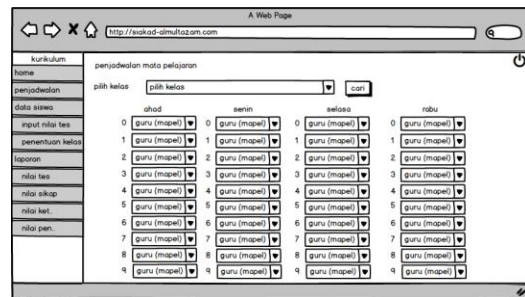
A Web Page

http://siakad-almultazam.com

kurikulum
home
penjadwalan
data siswa
input nilai tes
penentuan kelas
laporan
nilai tes
nilai sikap
nilai ket.
nilai pen.

penjadwalan mata pelajaran

pilih kelas | pilih kelas | cari

| ahad | | senin | | selasa | | rabu | |
|---|---|---|---|---|---|---|---|
| 0 | guru (mapel) | 0 | guru (mapel) | 0 | guru (mapel) | 0 | guru (mapel) |
| 1 | guru (mapel) | 1 | guru (mapel) | 1 | guru (mapel) | 1 | guru (mapel) |
| 2 | guru (mapel) | 2 | guru (mapel) | 2 | guru (mapel) | 2 | guru (mapel) |
| 3 | guru (mapel) | 3 | guru (mapel) | 3 | guru (mapel) | 3 | guru (mapel) |
| 4 | guru (mapel) | 4 | guru (mapel) | 4 | guru (mapel) | 4 | guru (mapel) |
| 5 | guru (mapel) | 5 | guru (mapel) | 5 | guru (mapel) | 5 | guru (mapel) |
| 6 | guru (mapel) | 6 | guru (mapel) | 6 | guru (mapel) | 6 | guru (mapel) |
| 7 | guru (mapel) | 7 | guru (mapel) | 7 | guru (mapel) | 7 | guru (mapel) |
| 8 | guru (mapel) | 8 | guru (mapel) | 8 | guru (mapel) | 8 | guru (mapel) |
| 9 | guru (mapel) | 9 | guru (mapel) | 9 | guru (mapel) | 9 | guru (mapel) |